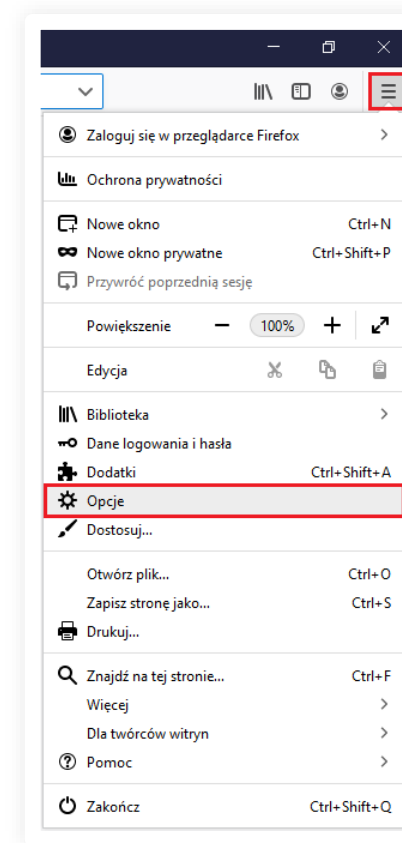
Zaloguj się w przeglądarce Firefox >

Ochrona prywatności

Nowe okno Ctrl+N
Nowe okno prywatne Ctrl+Shift+P
Przywróć poprzednią sesję

Powiększenie — 100% +

Edycja

Biblioteka >
Dane logowania i hasła
Dodatki Ctrl+Shift+A
Opcje
Dostosuj…

Otwórz plik… Ctrl+O
Zapisz stronę jako… Ctrl+S
Drukuj…

Znajdź na tej stronie… Ctrl+F
Więcej >
Dla twórców witryn >
Pomoc >

Zakończ Ctrl+Shift+Q